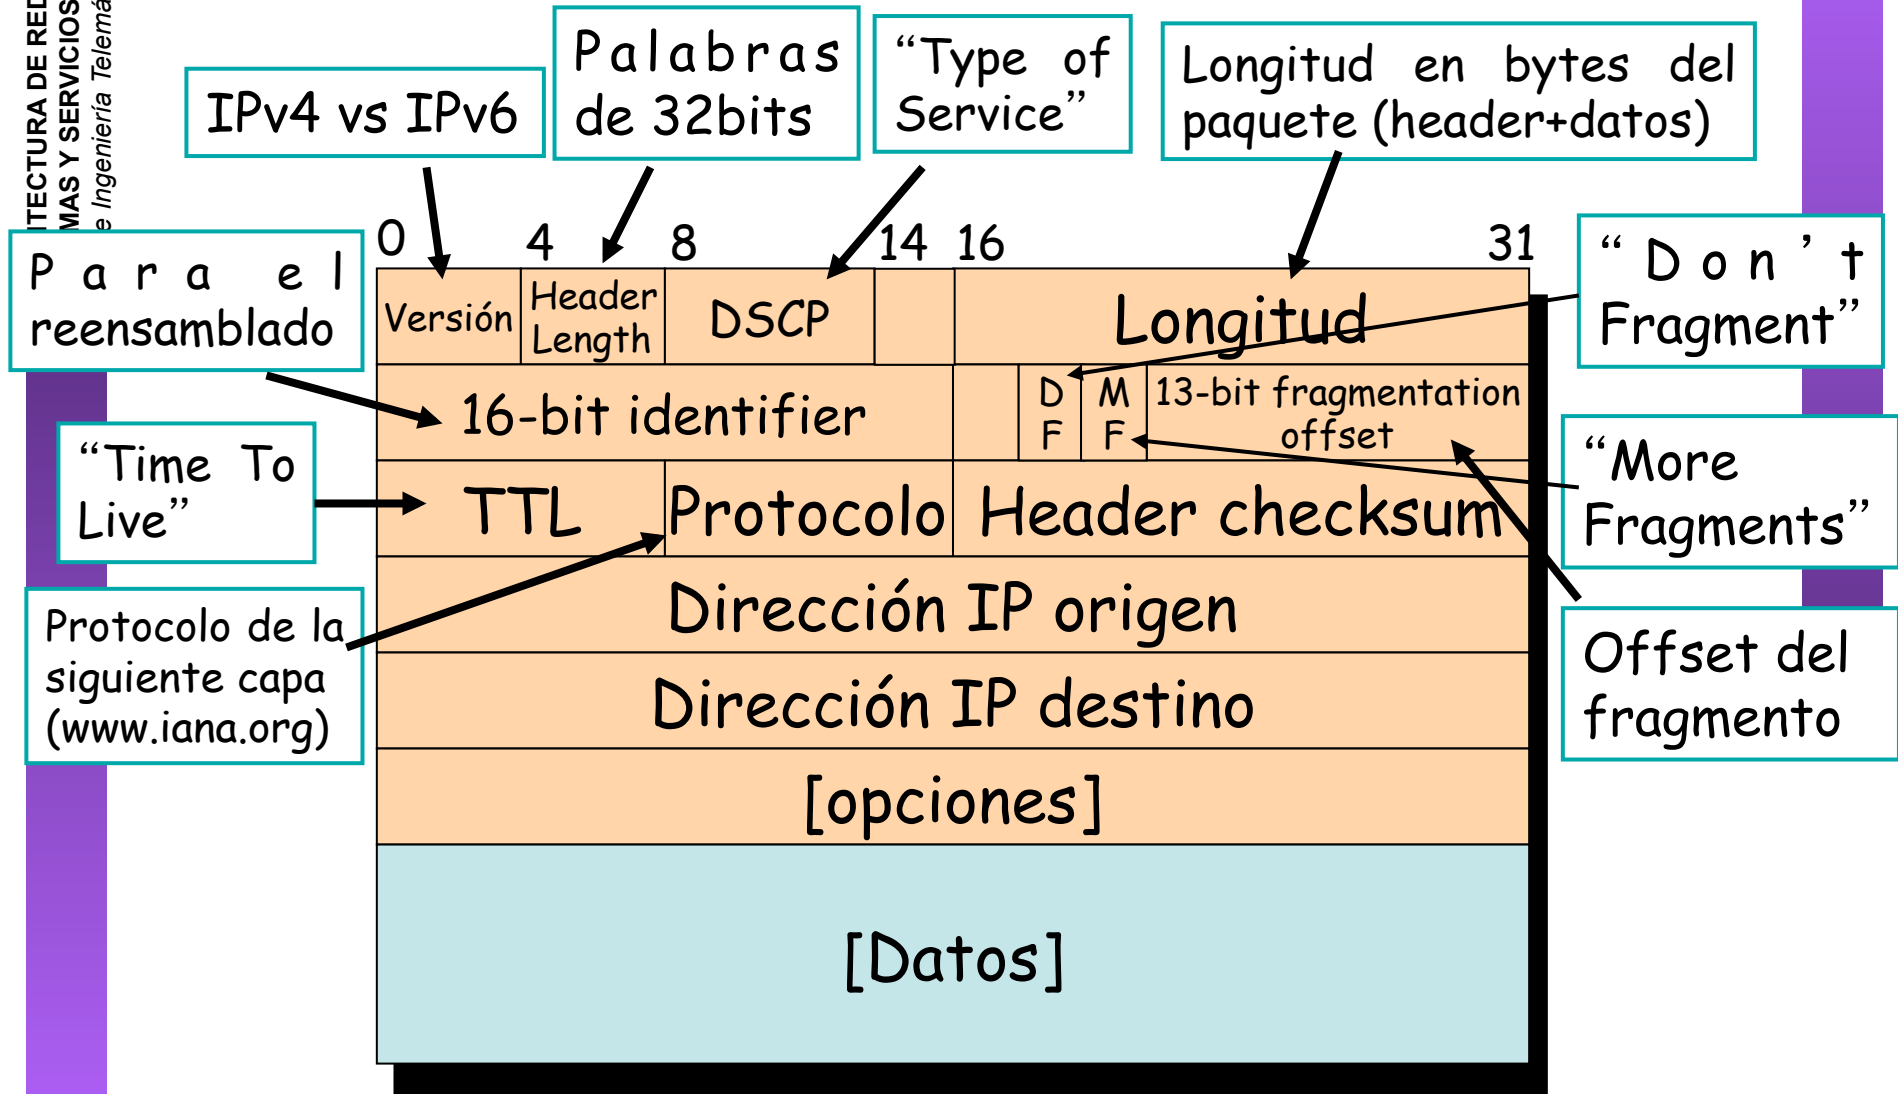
ITECTURA DE RED
MAS Y SERVICIOS
e Ingeniería Telemá

IPv4 vs IPv6

Palabras de 32bits

"Type of Service"

Longitud en bytes del paquete (header+datos)

Para el reensamblado

"Don't Fragment"

0 4 8 14 16 31

| Versión | Header Length | DSCP | | Longitud |
|---|---|---|---|---|
| 16-bit identifier | | DF | MF | 13-bit fragmentation offset |
| TTL | Protocolo | Header checksum | | |
| Dirección IP origen | | | | |
| Dirección IP destino | | | | |
| [opciones] | | | | |
| [Datos] | | | | |

"Time To Live"

"More Fragments"

Protocolo de la siguiente capa (www.iana.org)

Offset del fragmento